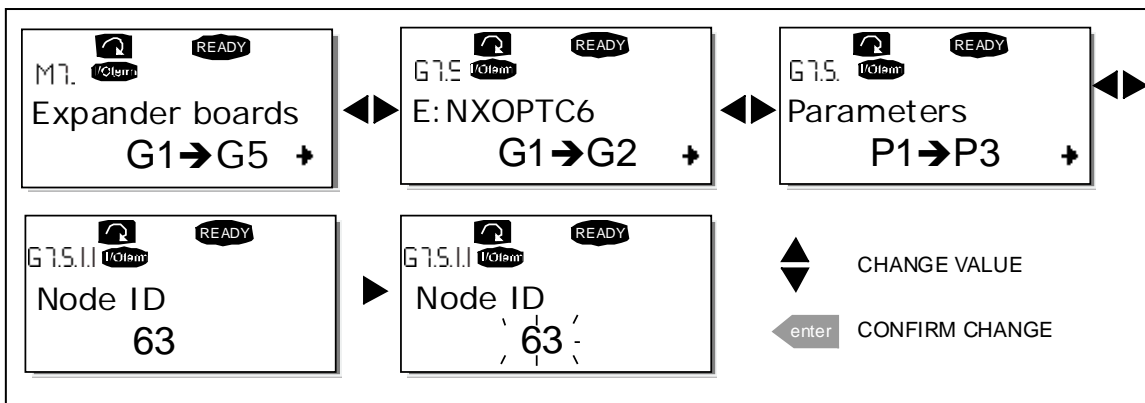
READY
M7.
I/Oterm
Expander boards
G1→G5

READY
G7.5
I/Oterm
E:NXOPTC6
G1→G2

READY
G7.5.
I/Oterm
Parameters
P1→P3

READY
G7.5.1.1
I/Oterm
Node ID
63

READY
G7.5.1.1
I/Oterm
Node ID
63

CHANGE VALUE

enter
CONFIRM CHANGE